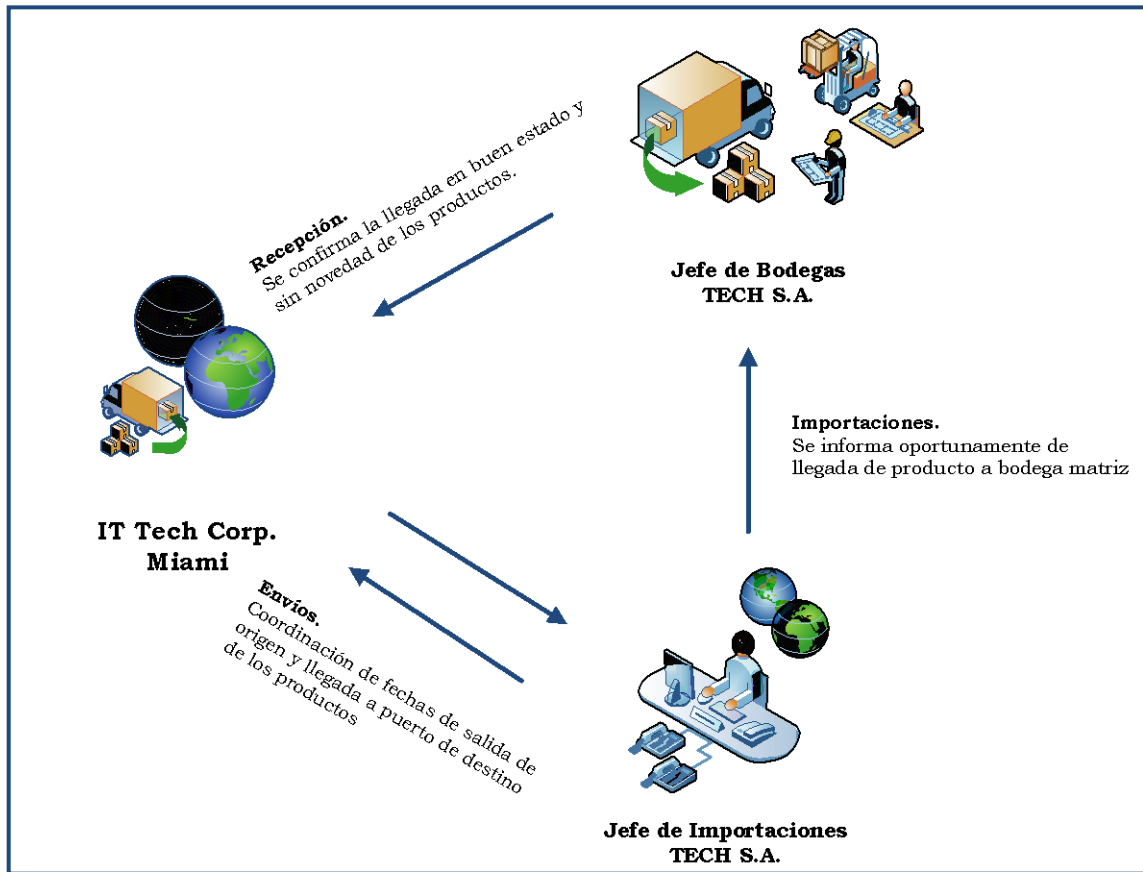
Recepción.
Se confirma la llegada en buen estado y sin novedad de los productos.

Jefe de Bodegas
TECH S.A.

Importaciones.
Se informa oportunamente de llegada de producto a bodega matriz

IT Tech Corp.
Miami

Envíos.
Coordinación de fechas de salida de origen y llegada a puerto de destino de los productos

Jefe de Importaciones
TECH S.A.